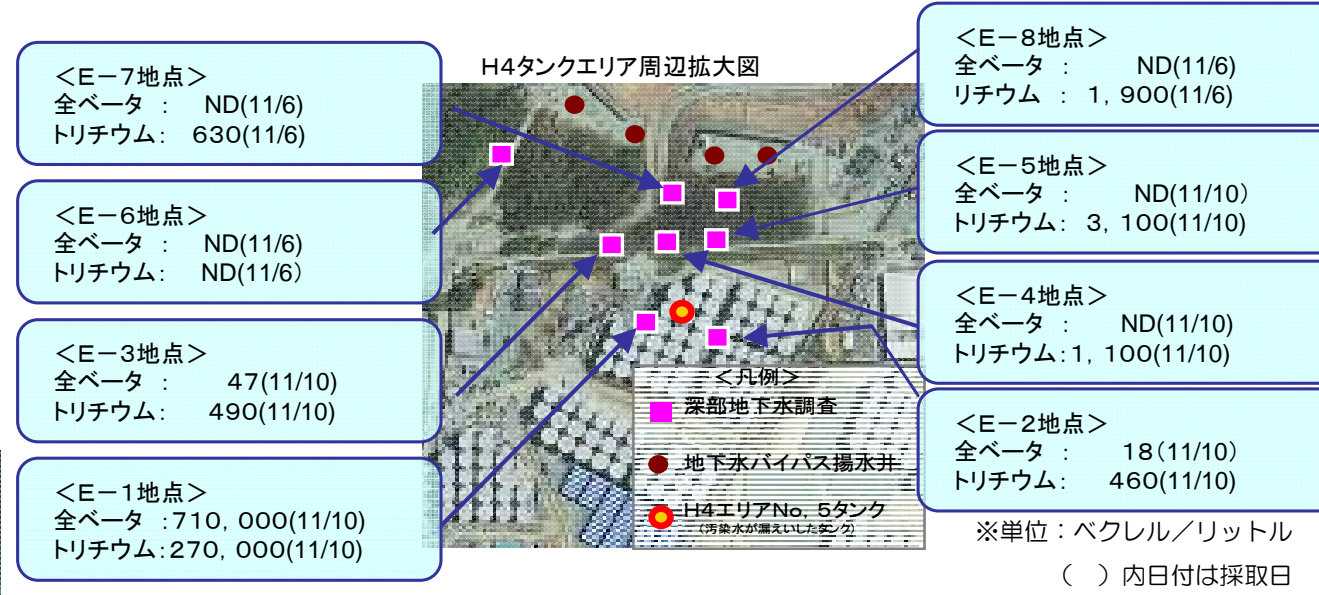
H4タンクエリア周辺拡大図

＜E－7地点＞
全ベータ ： ND(11/6)
トリチウム： 630(11/6)

＜E－6地点＞
全ベータ ： ND(11/6)
トリチウム： ND(11/6)

＜E－3地点＞
全ベータ ： 47(11/10)
トリチウム： 490(11/10)

＜E－1地点＞
全ベータ ：710，000(11/10)
トリチウム：270，000(11/10)

＜E－8地点＞
全ベータ ： ND(11/6)
リチウム ： 1，900(11/6)

＜E－5地点＞
全ベータ ： ND(11/10)
トリチウム： 3，100(11/10)

＜E－4地点＞
全ベータ ： ND(11/10)
トリチウム：1，100(11/10)

＜E－2地点＞
全ベータ ： 18(11/10)
トリチウム： 460(11/10)

＜凡例＞
深部地下水調査
地下水バイパス揚水井
H4エリアNo，5タンク
（汚染水が漏えいしたタンク）

※単位：ベクレル／リットル
（ ）内日付は採取日